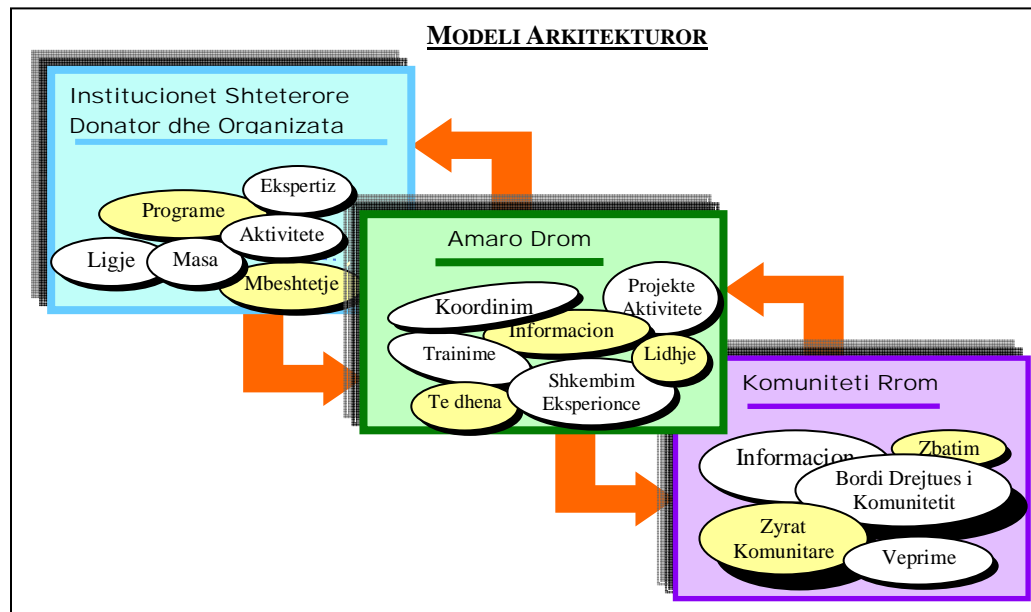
MODELI ARKITEKTUROR

Institucionet Shteterore Donator dhe Organizata

Ekspertiz
Programe
Aktivitete
Ligje
Masa
Mbeshtetje

Amaro Drom

Koordinim
Projekte Aktivitete
Informacion
Trainime
Lidhje
Shkembim Eksperionce
Te dhena

Komuniteti Rrom

Informacion
Zbatim
Bordi Drejtues i Komunitetit
Zyrat Komunitare
Veprime